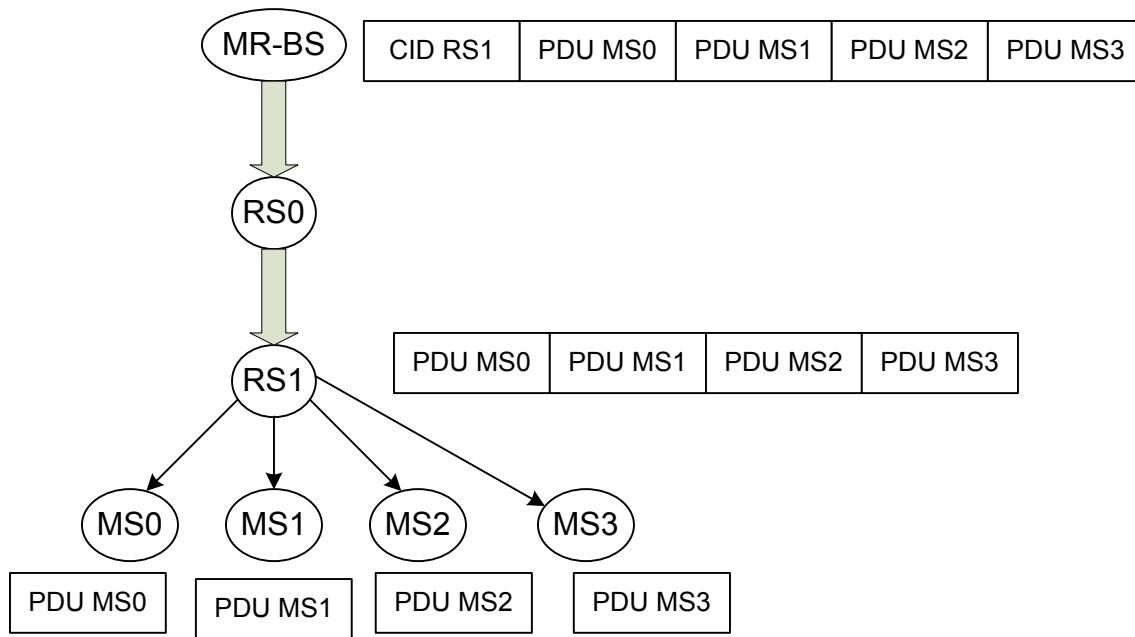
MR-BS

| CID RS1 | PDU MS0 | PDU MS1 | PDU MS2 | PDU MS3 |
|---|---|---|---|---|

RS0

RS1

| PDU MS0 | PDU MS1 | PDU MS2 | PDU MS3 |
|---|---|---|---|

MS0 MS1 MS2 MS3

PDU MS0 PDU MS1 PDU MS2 PDU MS3